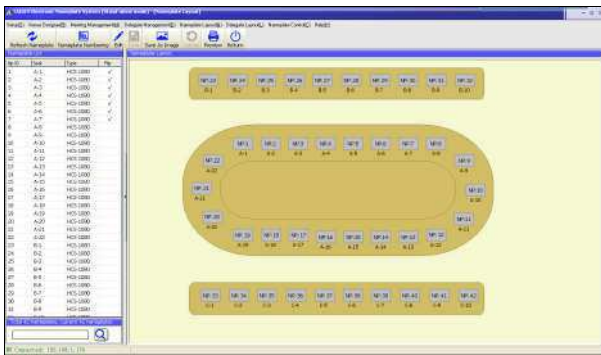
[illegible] Electronic Nameplate System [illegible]

Setup(S) Venue Designer(D) Meeting Management(M) Delegate Management(E) Nameplate Layout(L) Delegate Layout(G) Nameplate Control(C) Help(H)

Refresh Nameplate Nameplate Numbering Edit Save Save As Image Restore Return

| Np ID | Seat | Type | Flip |
|---|---|---|---|
| 1 | A-1 | HCS-1000 | ✓ |
| 2 | A-2 | HCS-1000 | ✓ |
| 3 | A-3 | HCS-1000 | ✓ |
| 4 | A-4 | HCS-1000 | ✓ |
| 5 | A-5 | HCS-1000 | ✓ |
| 6 | A-6 | HCS-1000 | ✓ |
| 7 | A-7 | HCS-1000 | ✓ |
| 8 | A-8 | HCS-1000 | |
| 9 | A-9 | HCS-1000 | |
| 10 | A-10 | HCS-1000 | |
| 11 | A-11 | HCS-1000 | |
| 12 | A-12 | HCS-1000 | |
| 13 | A-13 | HCS-1000 | |
| 14 | A-14 | HCS-1000 | |
| 15 | A-15 | HCS-1000 | |
| 16 | A-16 | HCS-1000 | |
| 17 | A-17 | HCS-1000 | |
| 18 | A-18 | HCS-1000 | |
| 19 | A-19 | HCS-1000 | |
| 20 | A-20 | HCS-1000 | |
| 21 | A-21 | HCS-1000 | |
| 22 | A-22 | HCS-1000 | |
| 23 | B-1 | HCS-1000 | |
| 24 | B-2 | HCS-1000 | |
| 25 | B-3 | HCS-1000 | |
| 26 | B-4 | HCS-1000 | |
| 27 | B-5 | HCS-1000 | |
| 28 | B-6 | HCS-1000 | |
| 29 | B-7 | HCS-1000 | |
| 30 | B-8 | HCS-1000 | |
| 31 | B-9 | HCS-1000 | |

NP-23 B-1 NP-24 B-2 NP-25 B-3 NP-26 B-4 NP-27 B-5 NP-28 B-6 NP-29 B-7 NP-30 B-8 NP-31 B-9 NP-32 B-10

NP-1 A-1 NP-2 A-2 NP-3 A-3 NP-4 A-4 NP-5 A-5 NP-6 A-6 NP-7 A-7 NP-8 A-8

NP-22 A-22 NP-9 A-9 NP-21 A-21 NP-10 A-10 NP-20 A-20 NP-11 A-11

NP-19 A-19 NP-18 A-18 NP-17 A-17 NP-16 A-16 NP-15 A-15 NP-14 A-14 NP-13 A-13 NP-12 A-12

NP-33 C-1 NP-34 C-2 NP-35 C-3 NP-36 C-4 NP-37 C-5 NP-38 C-6 NP-39 C-7 NP-40 C-8 NP-41 C-9 NP-42 C-10

Connected: 192.168.1.178